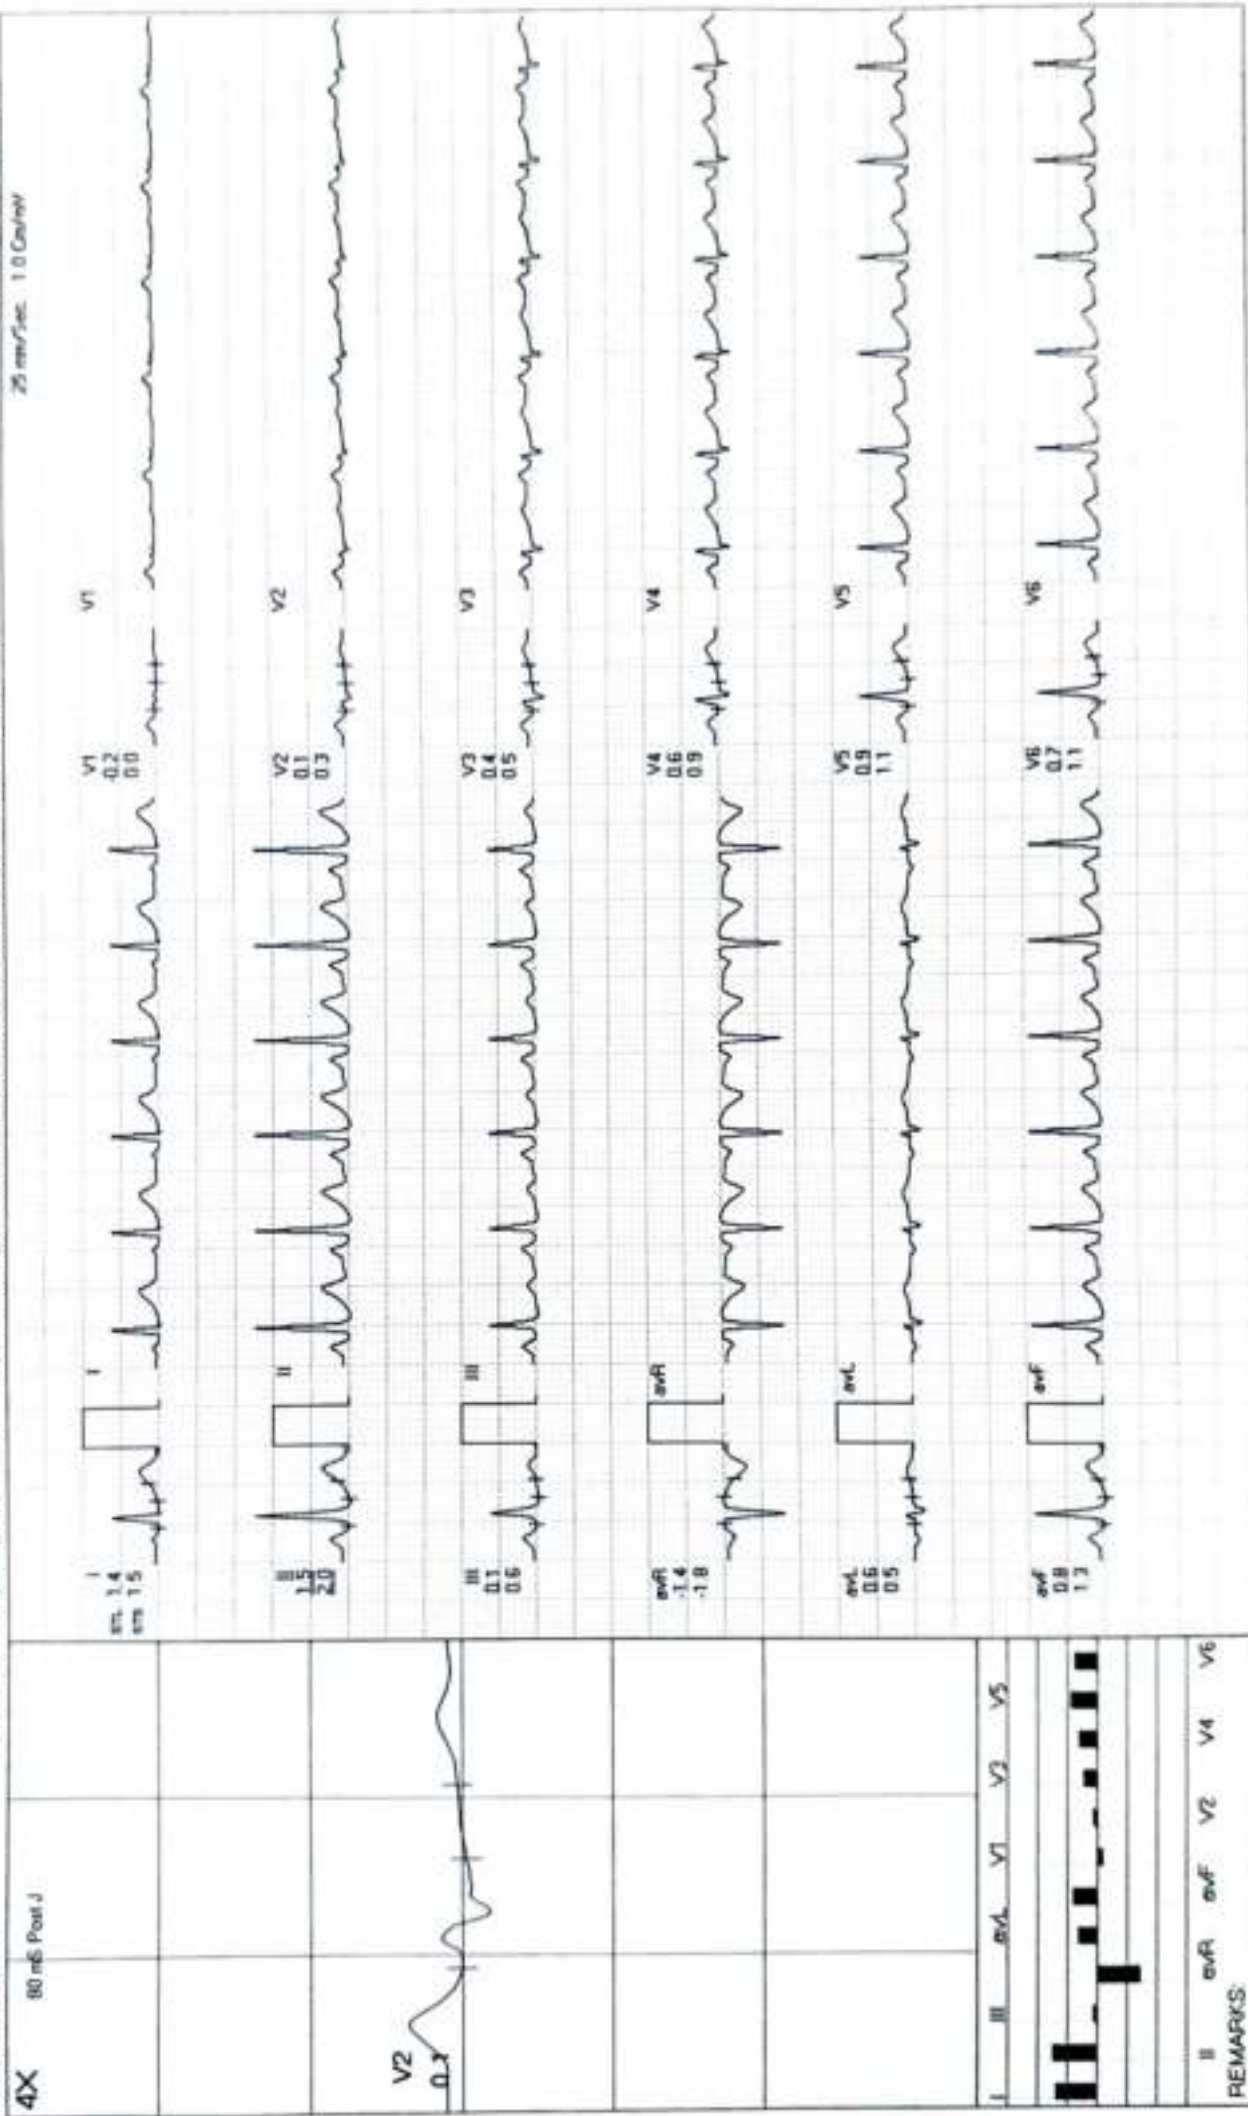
4X
80 mS Post J
25 mm/Sec 1.0 Cm/mV

V2
0.1

I III aVL V1 V3 V5
II aVR aVF V2 V4 V6
REMARKS:

I
sm. 1.4
em 1.5
I

II
1.5
2.0
II

III
0.1
0.6
III

aVR
-1.4
-1.8
aVR

aVL
0.6
0.5
aVL

aVF
0.8
1.3
aVF

V1
0.2
0.0
V1

V2
0.1
0.3
V2

V3
0.4
0.5
V3

V4
0.6
0.9
V4

V5
0.9
1.1
V5

V6
0.7
1.1
V6